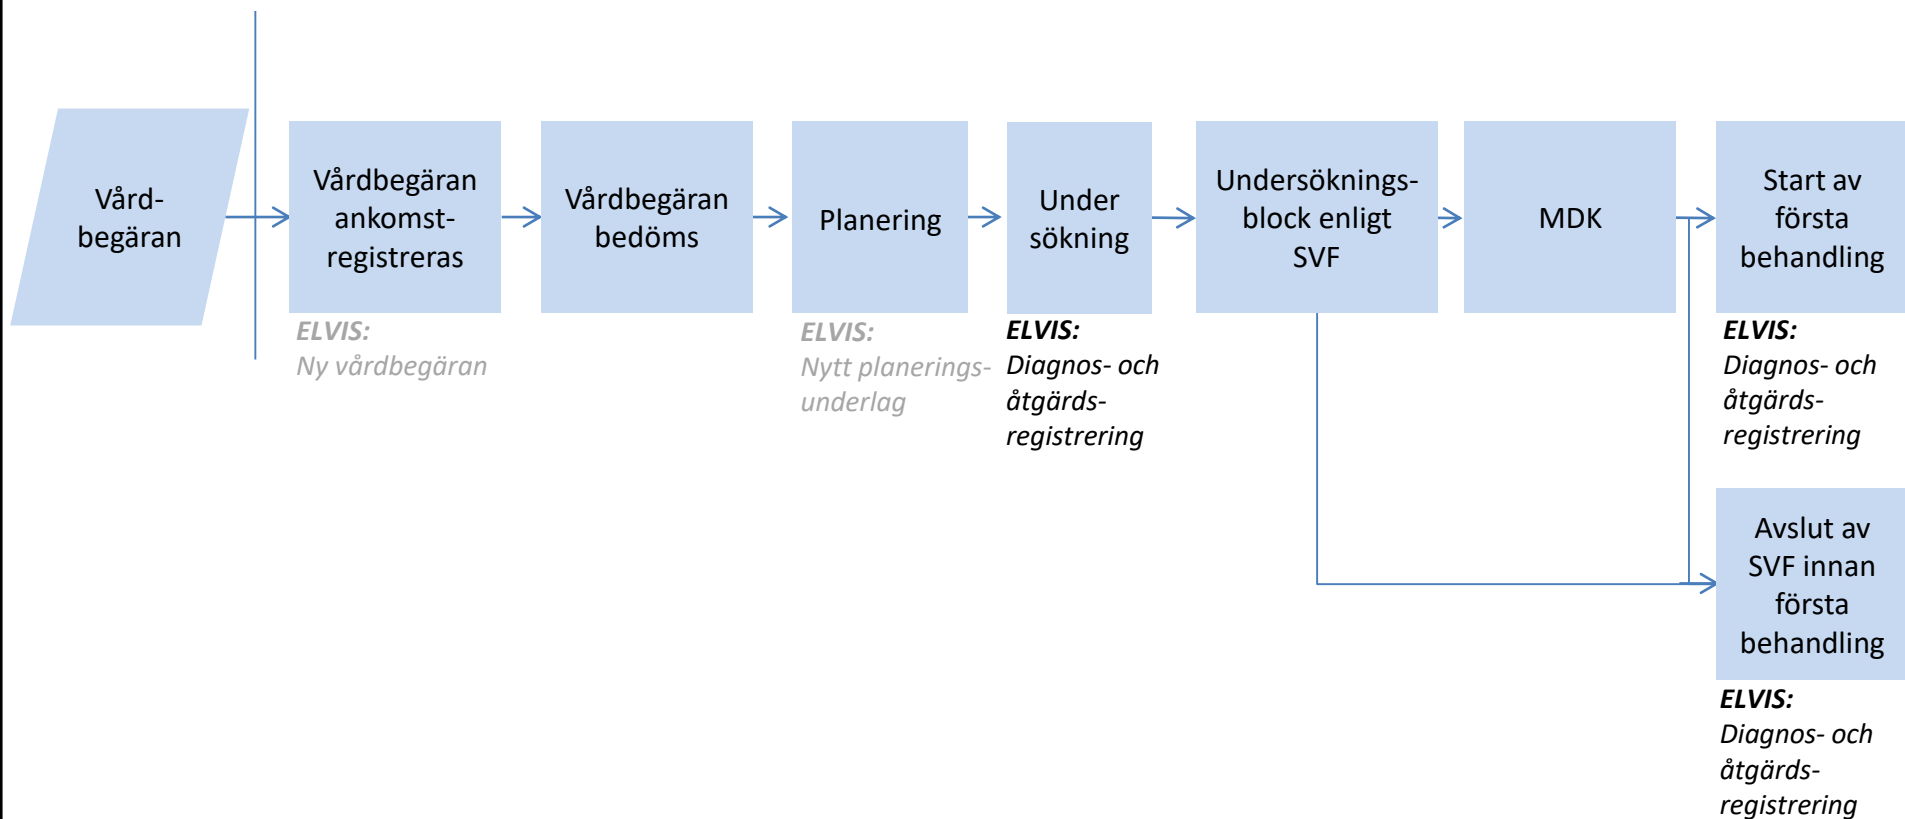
Vårdbegäran

Vårdbegäran ankomstregistreras

ELVIS:
Ny vårdbegäran

Vårdbegäran bedöms

Planering

ELVIS:
Nytt planeringsunderlag

Under sökning

ELVIS:
Diagnos- och åtgärdsregistrering

Undersökningsblock enligt SVF

MDK

Start av första behandling

ELVIS:
Diagnos- och åtgärdsregistrering

Avslut av SVF innan första behandling

ELVIS:
Diagnos- och åtgärdsregistrering